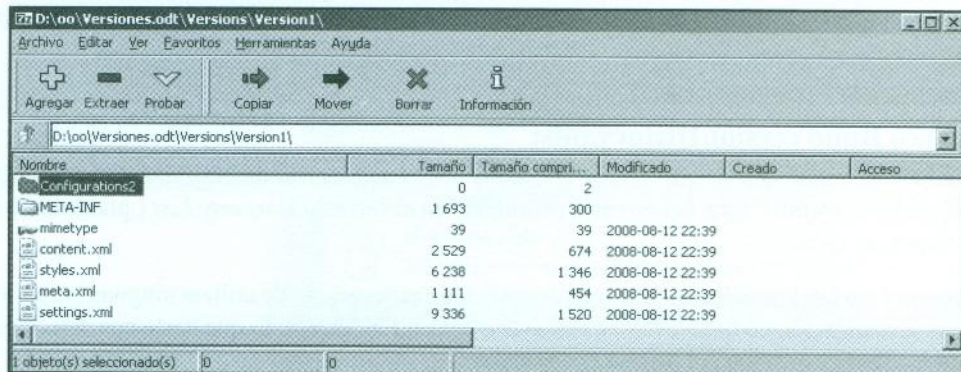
D:\oo\Versiones.odt\Versions\Version1\

Archivo Editar Ver Favoritos Herramientas Ayuda

Agregar Extraer Probar Copiar Mover Borrar Información

D:\oo\Versiones.odt\Versions\Version1\

| Nombre | Tamaño | Tamaño compri... | Modificado | Creado | Acceso |
|---|---|---|---|---|---|
| Configurations2 | 0 | 2 | | | |
| META-INF | 1 693 | 300 | | | |
| mimetype | 39 | 39 | 2008-08-12 22:39 | | |
| content.xml | 2 529 | 674 | 2008-08-12 22:39 | | |
| styles.xml | 6 238 | 1 346 | 2008-08-12 22:39 | | |
| meta.xml | 1 111 | 454 | 2008-08-12 22:39 | | |
| settings.xml | 9 336 | 1 520 | 2008-08-12 22:39 | | |

1 objeto(s) seleccionado(s) 0 0